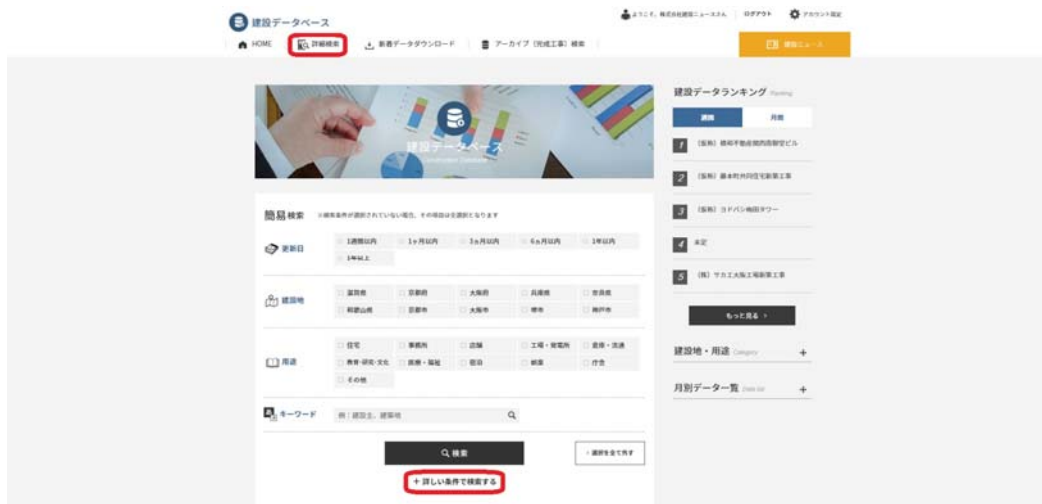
建設データベース

ようこそ、株式会社建設ニュースさん　ログアウト　アカウント設定

HOME　詳細検索　新着データダウンロード　アーカイブ（完成工事）検索　建設ニュース

建設データベース
Construction Database

簡易検索　※検索条件が選択されていない場合、その項目は全選択となります

更新日　1週間以内　1ヶ月以内　3ヵ月以内　6ヵ月以内　1年以内　1年以上

建設地　滋賀県　京都府　大阪府　兵庫県　奈良県　和歌山県　京都市　大阪市　堺市　神戸市

用途　住宅　事務所　店舗　工場・発電所　倉庫・流通　教育・研究・文化　医療・福祉　宿泊　娯楽　庁舎　その他

キーワード　例：建設主、建築地

検索　選択を全て外す

＋詳しい条件で検索する

建設データランキング Ranking

週間　月間

1 （仮称）積和不動産関西西宮ビル
2 （仮称）藤本町共同住宅新築工事
3 （仮称）ヨドバシ梅田タワー
4 未定
5 （株）サカエ大阪工場新築工事

もっと見る ＞

建設地・用途 Category ＋

月別データ一覧 Date list ＋